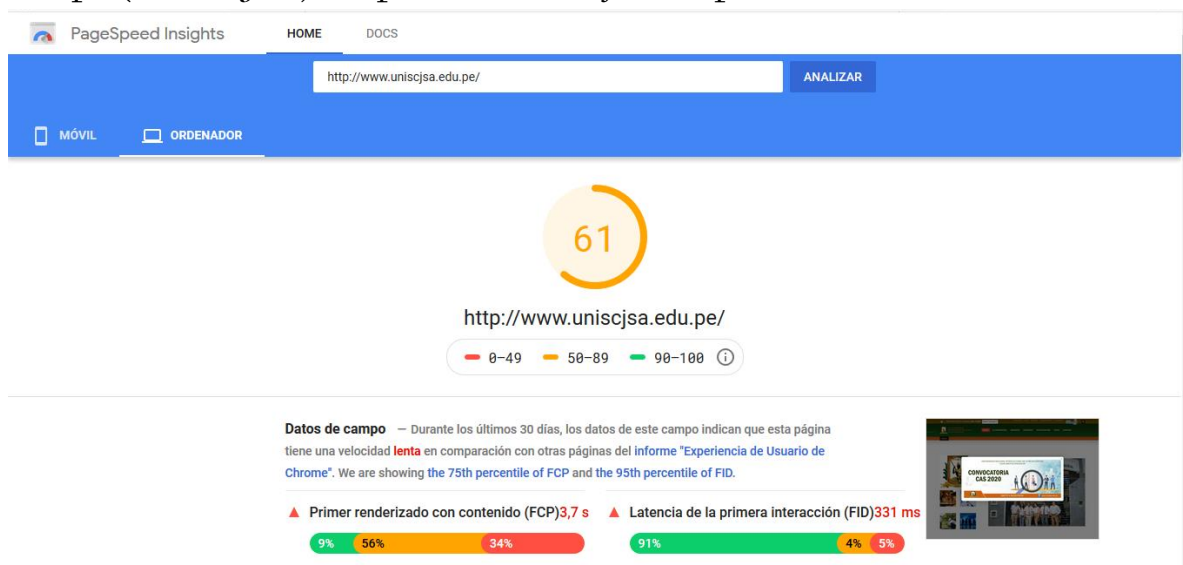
PageSpeed Insights HOME DOCS

http://www.uniscjsa.edu.pe/ ANALIZAR

MÓVIL ORDENADOR

61

http://www.uniscjsa.edu.pe/

0–49 50–89 90–100

Datos de campo — Durante los últimos 30 días, los datos de este campo indican que esta página tiene una velocidad lenta en comparación con otras páginas del informe "Experiencia de Usuario de Chrome". We are showing the 75th percentile of FCP and the 95th percentile of FID.

CONVOCATORIA CAS 2020

▲ Primer renderizado con contenido (FCP) 3,7 s

9% 56% 34%

▲ Latencia de la primera interacción (FID) 331 ms

91% 4% 5%